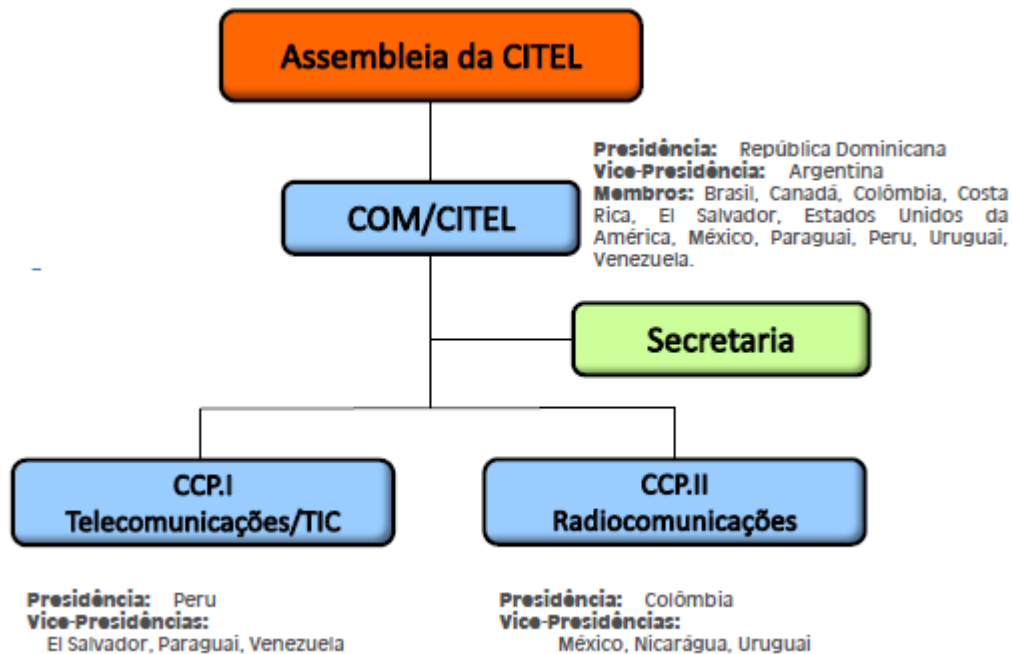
Assembleia da CITEL

Presidência: República Dominicana
Vice-Presidência: Argentina
Membros: Brasil, Canadá, Colômbia, Costa Rica, El Salvador, Estados Unidos da América, México, Paraguai, Peru, Uruguai, Venezuela.

COM/CITEL

Secretaria

CCP.I
Telecomunicações/TIC

CCP.II
Radiocomunicações

Presidência: Peru
Vice-Presidências:
El Salvador, Paraguai, Venezuela

Presidência: Colômbia
Vice-Presidências:
México, Nicarágua, Uruguai